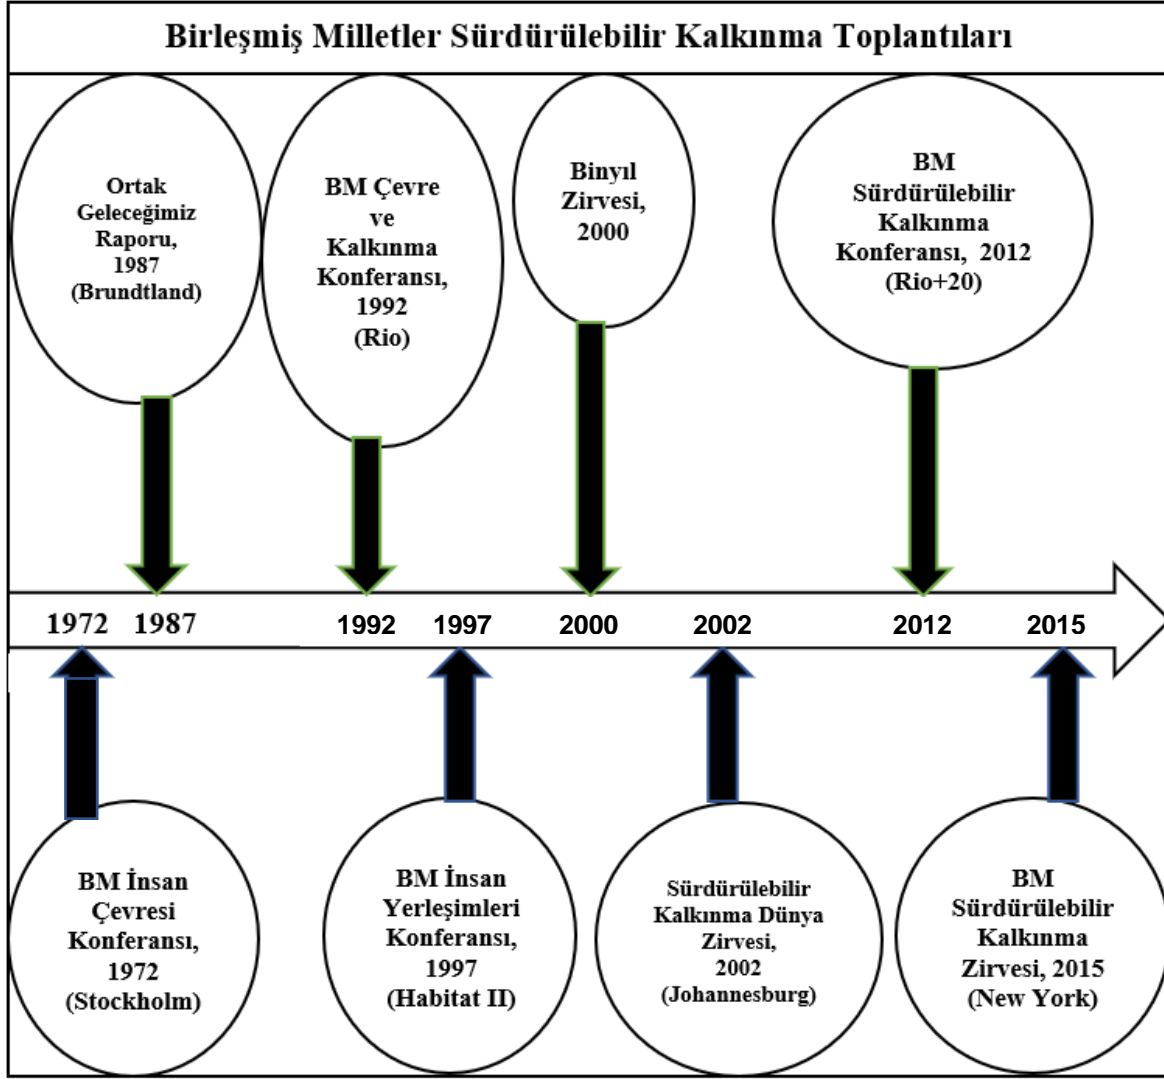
Birleşmiş Milletler Sürdürülebilir Kalkınma Toplantıları

Ortak Geleceğimiz Raporu, 1987 (Brundtland)

BM Çevre ve Kalkınma Konferansı, 1992 (Rio)

Binyıl Zirvesi, 2000

BM Sürdürülebilir Kalkınma Konferansı, 2012 (Rio+20)

1972 1987 1992 1997 2000 2002 2012 2015

BM İnsan Çevresi Konferansı, 1972 (Stockholm)

BM İnsan Yerleşimleri Konferansı, 1997 (Habitat II)

Sürdürülebilir Kalkınma Dünya Zirvesi, 2002 (Johannesburg)

BM Sürdürülebilir Kalkınma Zirvesi, 2015 (New York)